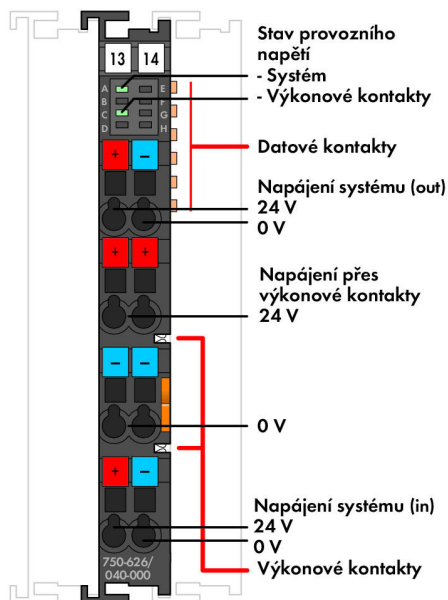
13 14

A B C D

E F G H

Stav provozního napětí
- Systém
- Výkonové kontakty

Datové kontakty

Napájení systému (out)
24 V
0 V

Napájení přes výkonové kontakty
24 V

0 V

Napájení systému (in)
24 V
0 V

Výkonové kontakty

750-626/
040-000